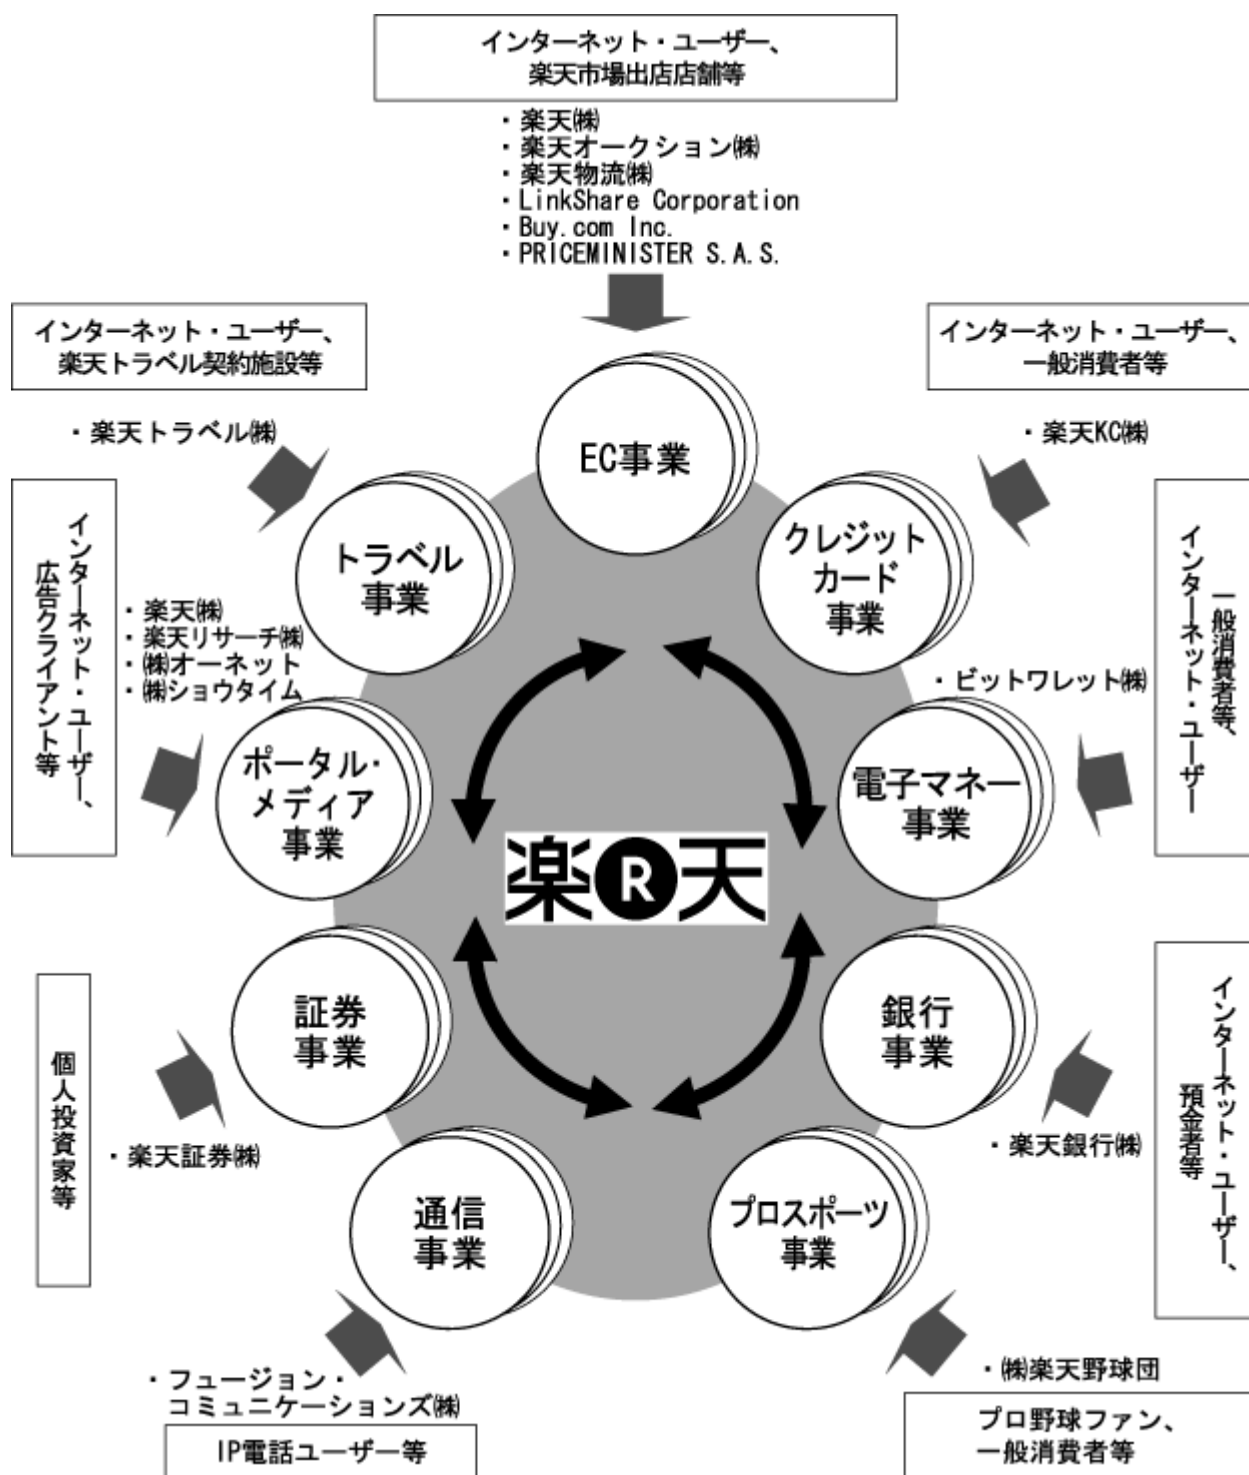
インターネット・ユーザー、
楽天市場出店店舗等

・楽天㈱
・楽天オークション㈱
・楽天物流㈱
・LinkShare Corporation
・Buy.com Inc.
・PRICEMINISTER S.A.S.

インターネット・ユーザー、
楽天トラベル契約施設等

・楽天トラベル㈱

インターネット・ユーザー、
一般消費者等

・楽天KC㈱

EC事業

トラベル事業

クレジットカード事業

インターネット・ユーザー、
広告クライアント等

・楽天㈱
・楽天リサーチ㈱
・㈱オーネット
・㈱ショウタイム

インターネット・ユーザー、
一般消費者等

・ビットワレット㈱

ポータル・メディア事業

電子マネー事業

楽天

証券事業

銀行事業

個人投資家等

・楽天証券㈱

インターネット・ユーザー、
預金者等

・楽天銀行㈱

通信事業

プロスポーツ事業

・フュージョン・コミュニケーションズ㈱

IP電話ユーザー等

・㈱楽天野球団

プロ野球ファン、
一般消費者等